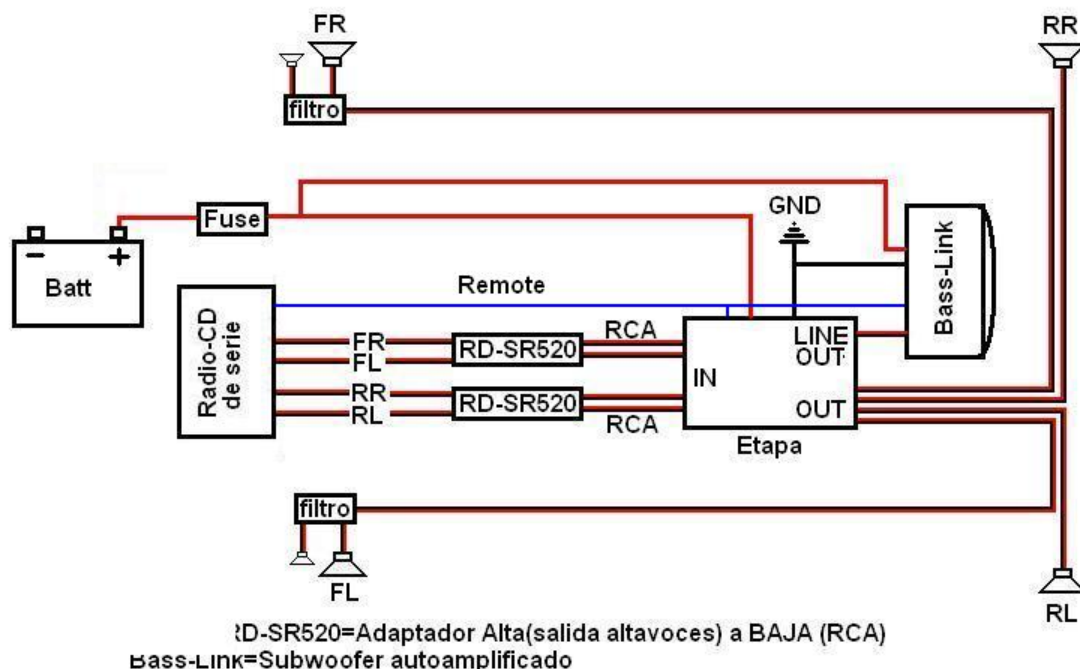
FR

RR

filtro

GND

Fuse

Batt

Bass-Link

Remote

Radio-CD de serie

FR
FL

RD-SR520

RCA

LINE OUT

IN

RR
RL

RD-SR520

OUT

RCA

Etapa

filtro

FL

RL

RD-SR520=Adaptador Alta(salida altavoces) a BAJA (RCA)
Bass-Link=Subwoofer autoamplificado